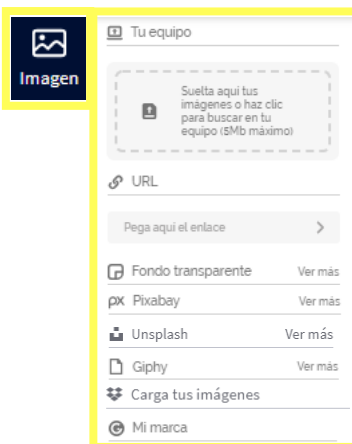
Imagen

Tu equipo

Suelta aquí tus imágenes o haz clic para buscar en tu equipo (5Mb máximo)

URL

Pega aquí el enlace

Fondo transparente Ver más

Pixabay Ver más

Unsplash Ver más

Giphy Ver más

Carga tus imágenes

Mi marca